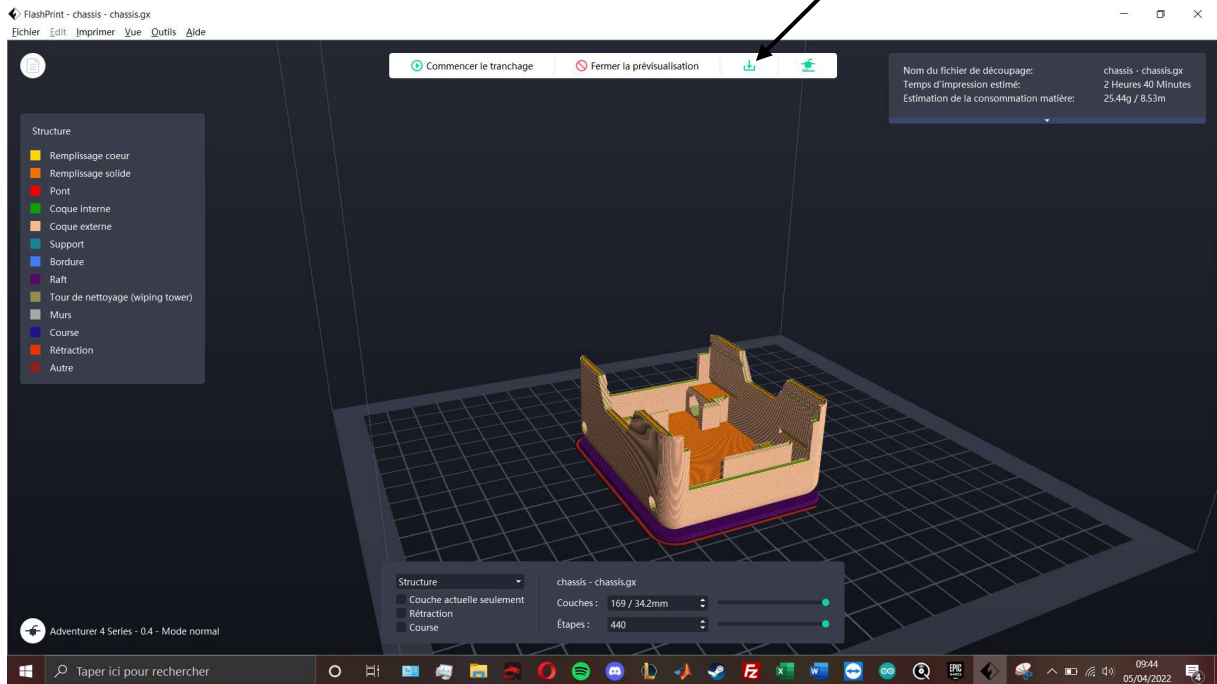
FlashPrint - chassis - chassis.gx
Fichier Edit Imprimer Vue Outils Aide

Commencer le tranchage
Fermer la prévisualisation

| Nom du fichier de découpage: | chassis - chassis.gx |
|---|---|
| Temps d'impression estimé: | 2 Heures 40 Minutes |
| Estimation de la consommation matière: | 25.44g / 8.53m |

Structure
Remplissage coeur
Remplissage solide
Pont
Coque interne
Coque externe
Support
Bordure
Raft
Tour de nettoyage (wiping tower)
Murs
Course
Rétraction
Autre

Structure
Couche actuelle seulement
Rétraction
Course
chassis - chassis.gx
Couches : 169 / 34.2mm
Étapes : 440

Adventurer 4 Series - 0.4 - Mode normal

Taper ici pour rechercher
09:44
05/04/2022
4